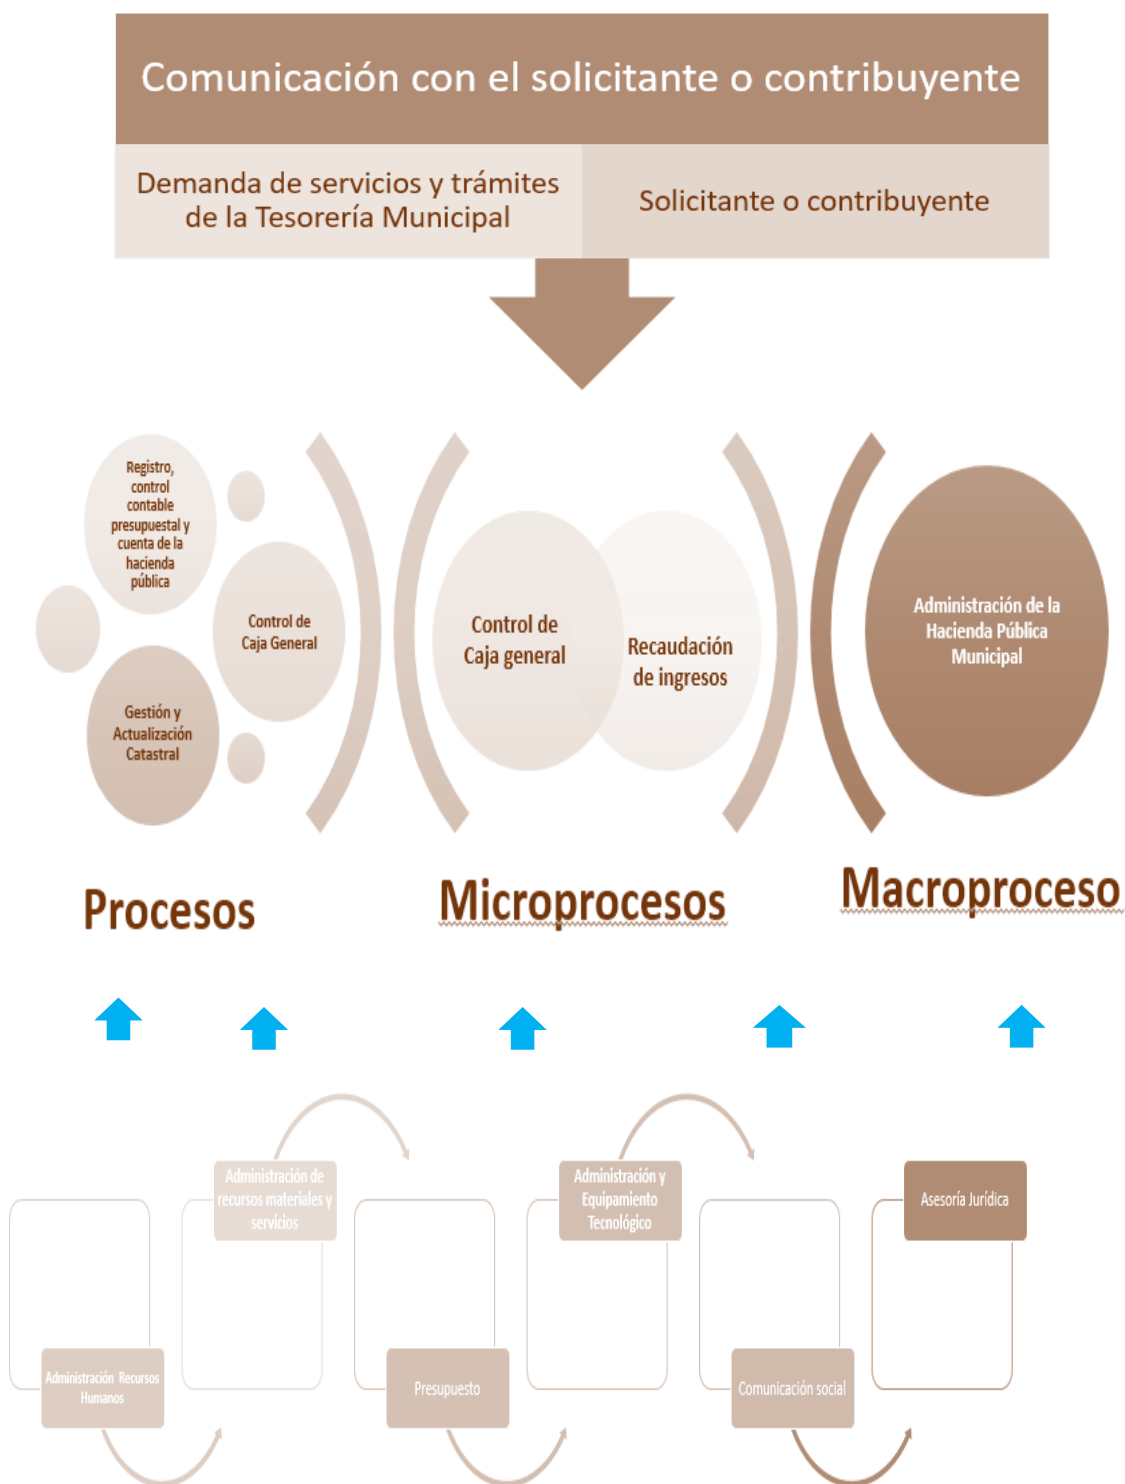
Comunicación con el solicitante o contribuyente

Demanda de servicios y trámites de la Tesorería Municipal

Solicitante o contribuyente

Registro, control contable presupuestal y cuenta de la hacienda pública

Control de Caja General

Gestión y Actualización Catastral

Control de Caja general

Recaudación de ingresos

Administración de la Hacienda Pública Municipal

Procesos

Microprocesos

Macroproceso

Administración de recursos materiales y servicios

Administración y Equipamiento Tecnológico

Asesoría Jurídica

Administración Recursos Humanos

Presupuesto

Comunicación social